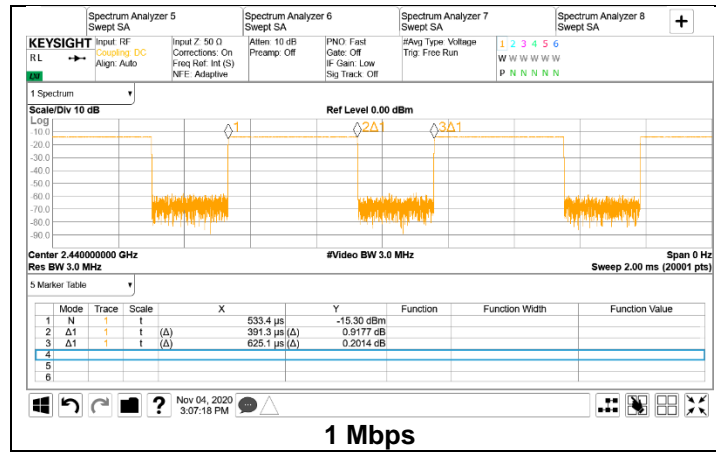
Spectrum Analyzer 5
Swept SA

Spectrum Analyzer 6
Swept SA

Spectrum Analyzer 7
Swept SA

Spectrum Analyzer 8
Swept SA

+

KEYSIGHT
RL
LXI

Input: RF
Coupling: DC
Align: Auto

Input Z: 50 Ω
Corrections: On
Freq Ref: Int (S)
NFE: Adaptive

Atten: 10 dB
Preamp: Off

PNO: Fast
Gate: Off
IF Gain: Low
Sig Track: Off

#Avg Type: Voltage
Trig: Free Run

1 2 3 4 5 6
W W W W W W
P N N N N N

1 Spectrum

Scale/Div 10 dB

Ref Level 0.00 dBm

Log
-10.0
-20.0
-30.0
-40.0
-50.0
-60.0
-70.0
-80.0
-90.0

1
2Δ1
3Δ1

Center 2.440000000 GHz
Res BW 3.0 MHz

#Video BW 3.0 MHz

Span 0 Hz
Sweep 2.00 ms (20001 pts)

5 Marker Table

| | Mode | Trace | Scale | X | Y | Function | Function Width | Function Value |
|---|---|---|---|---|---|---|---|---|
| 1 | N | 1 | t | 533.4 µs | -15.30 dBm | | | |
| 2 | Δ1 | 1 | t | (Δ) 391.3 µs | (Δ) 0.9177 dB | | | |
| 3 | Δ1 | 1 | t | (Δ) 625.1 µs | (Δ) 0.2014 dB | | | |
| 4 | | | | | | | | |
| 5 | | | | | | | | |
| 6 | | | | | | | | |

?

Nov 04, 2020
3:07:18 PM

1 Mbps